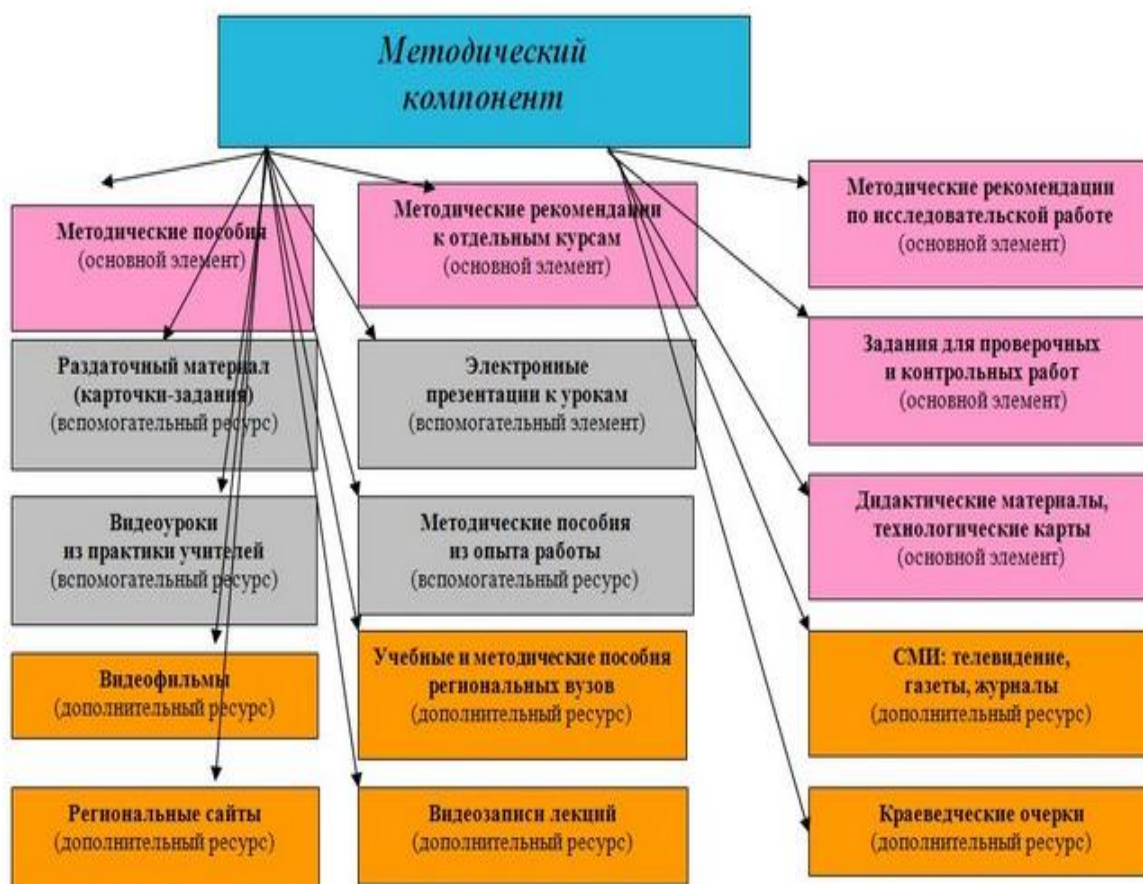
Методический компонент

Методические пособия
(основной элемент)

Раздаточный материал
(карточки-задания)
(вспомогательный ресурс)

Видеоуроки
из практики учителей
(вспомогательный ресурс)

Видеофильмы
(дополнительный ресурс)

Региональные сайты
(дополнительный ресурс)

Методические рекомендации
к отдельным курсам
(основной элемент)

Электронные
презентации к урокам
(вспомогательный элемент)

Методические пособия
из опыта работы
(вспомогательный ресурс)

Учебные и методические пособия
региональных вузов
(дополнительный ресурс)

Видеозаписи лекций
(дополнительный ресурс)

Методические рекомендации
по исследовательской работе
(основной элемент)

Задания для проверочных
и контрольных работ
(основной элемент)

Дидактические материалы,
технологические карты
(основной элемент)

СМИ: телевидение,
газеты, журналы
(дополнительный ресурс)

Краеведческие очерки
(дополнительный ресурс)